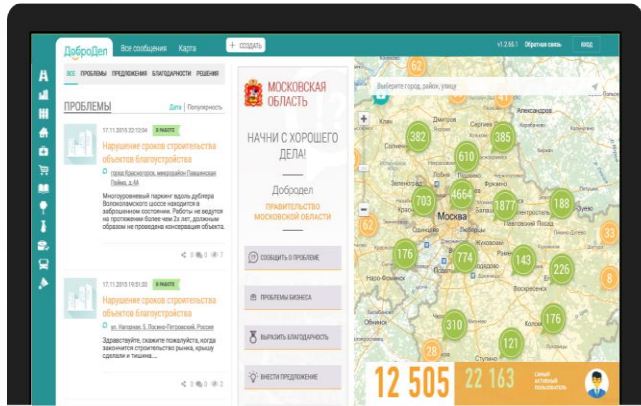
ДоброДел Все сообщения Карта + СОЗДАТЬ v1.2.65.1 Обратная связь ВХОД

ВСЕ ПРОБЛЕМЫ ПРЕДЛОЖЕНИЯ БЛАГОДАРНОСТИ РЕШЕНИЯ

ПРОБЛЕМЫ Дата | Популярность

17.11.2015 22:12:04 В РАБОТЕ

Нарушение сроков строительства объектов благоустройства

город Красногорск, микрорайон Павшинская Пойма, д. 6А

Многоуровневый паркинг вдоль дублера Волоколамского шоссе находится в заброшенном состоянии. Работы не ведутся на протяжении более чем 2х лет, должным образом не проведена консервация объекта.

0 0 7

17.11.2015 19:51:00 В РАБОТЕ

Нарушение сроков строительства объектов благоустройства

ул. Нагорная, 5, Лосино-Петровский, Россия

Здравствуйте, скажите пожалуйста, когда закончится строительство рынка, крышу сделали и тишина....

0 0 0

МОСКОВСКАЯ ОБЛАСТЬ

НАЧНИ С ХОРОШЕГО ДЕЛА!

Добродел

ПРАВИТЕЛЬСТВО МОСКОВСКОЙ ОБЛАСТИ

СООБЩИТЬ О ПРОБЛЕМЕ

ПРОБЛЕМЫ БИЗНЕСА

ВЫРАЗИТЬ БЛАГОДАРНОСТЬ

ВНЕСТИ ПРЕДЛОЖЕНИЕ

Выберите город, район, улицу

62 382 385 610 4664 703 1877 188 33 176 774 143 226 8 310 176 121 28 Москва Александров

12 505 22 163 САМЫЙ АКТИВНЫЙ ПОЛЬЗОВАТЕЛЬ